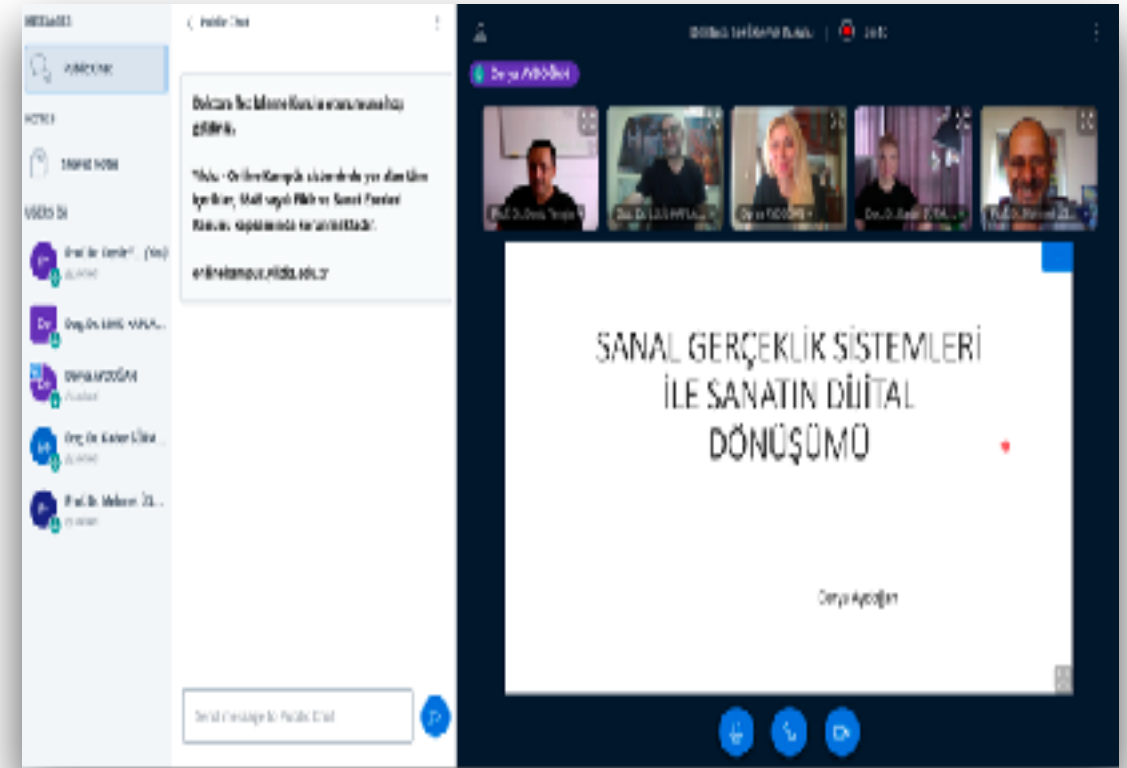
MESSAGES
Public Chat
NOTES
Shared Notes
USERS (5)
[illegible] (You)
Doç.Dr. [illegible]
Derya AYDOĞAN
Doç.Dr. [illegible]
Prof.Dr. Mehmet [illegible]

Public Chat
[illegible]
onlinekampus.yildiz.edu.tr

Send message to Public Chat

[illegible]
Derya AYDOĞAN

SANAL GERÇEKLİK SİSTEMLERİ İLE SANATIN DİJİTAL DÖNÜŞÜMÜ

Derya Aydoğan